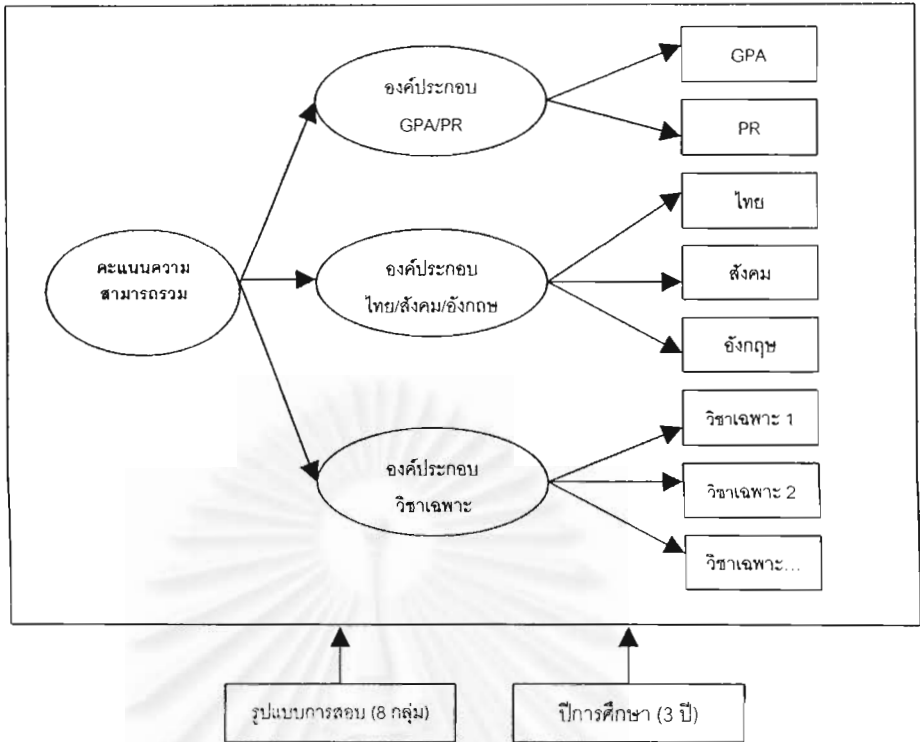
คะแนนความสามารถรวม

องค์ประกอบ GPA/PR

GPA

PR

องค์ประกอบ ไทย/สังคม/อังกฤษ

ไทย

สังคม

อังกฤษ

องค์ประกอบ วิชาเฉพาะ

วิชาเฉพาะ 1

วิชาเฉพาะ 2

วิชาเฉพาะ...

รูปแบบการสอบ (8 กลุ่ม)

ปีการศึกษา (3 ปี)